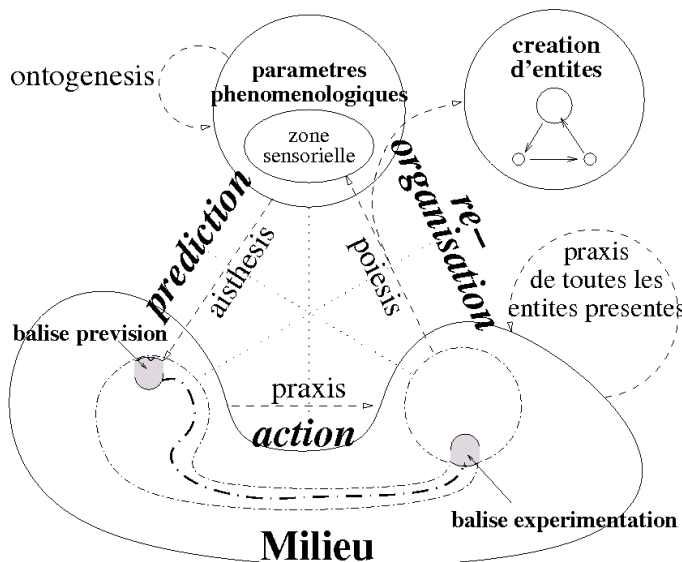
ontogenesis

parametres phenomenologiques

zone sensorielle

creation d'entites

prediction

aisthesis

poiesis

re-organisation

praxis de toutes les entites presentes

balise prevision

praxis

action

balise experimentation

Milieu